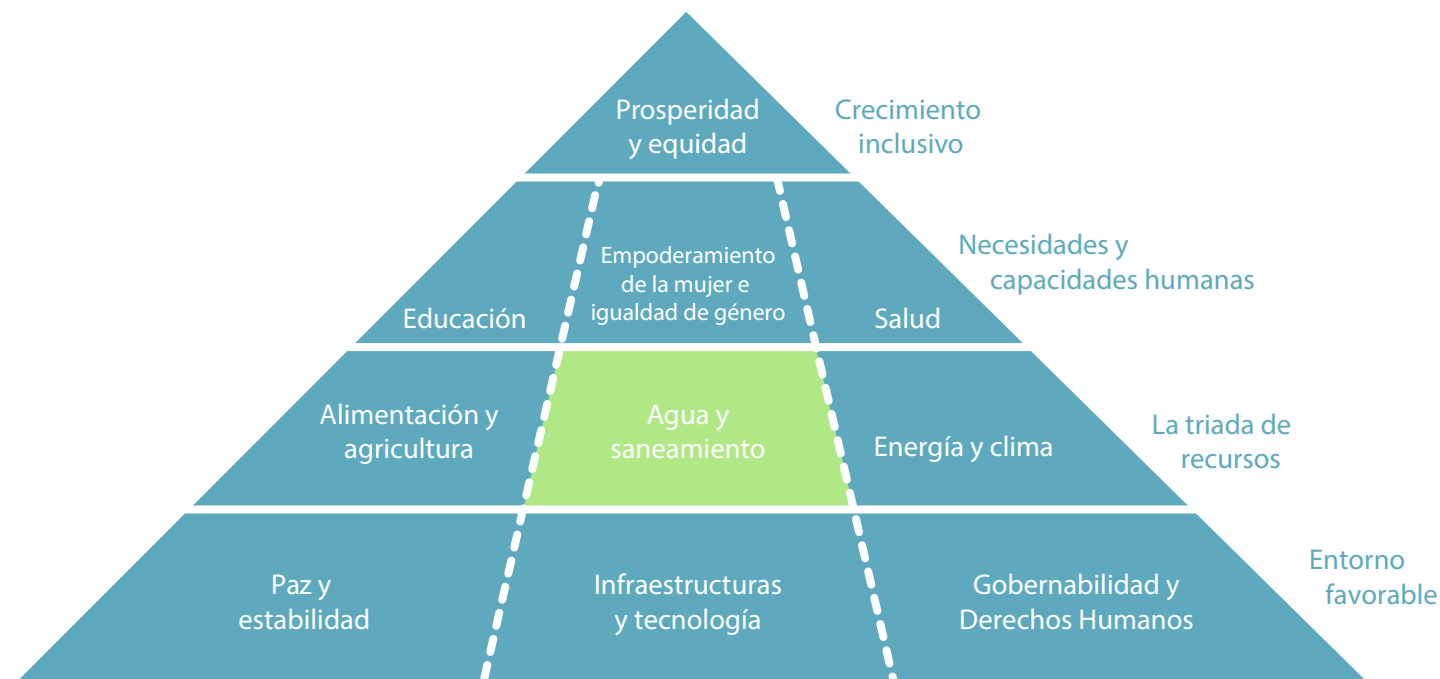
Prosperidad y equidad

Crecimiento inclusivo

Educación

Empoderamiento de la mujer e igualdad de género

Salud

Necesidades y capacidades humanas

Alimentación y agricultura

Agua y saneamiento

Energía y clima

La triada de recursos

Paz y estabilidad

Infraestructuras y tecnología

Gobernabilidad y Derechos Humanos

Entorno favorable